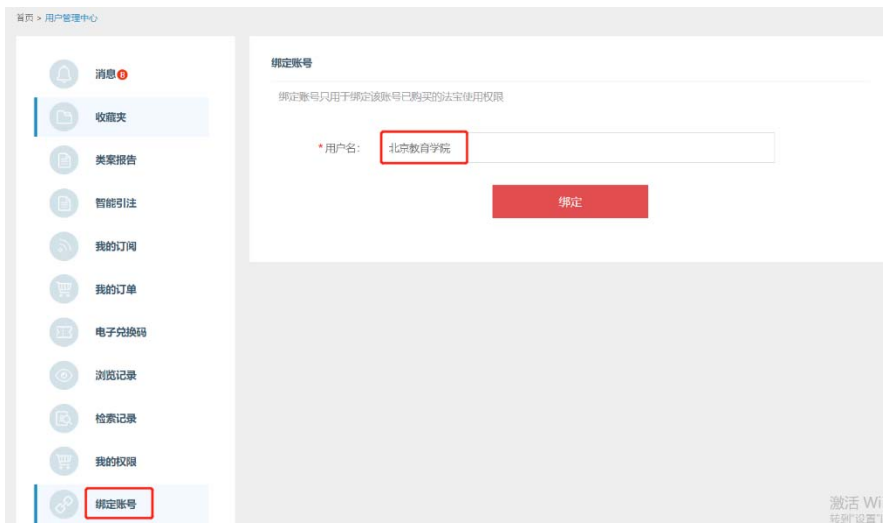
首页 > 用户管理中心

消息 6
收藏夹
类案报告
智能引注
我的订阅
我的订单
电子兑换码
浏览记录
检索记录
我的权限
绑定账号

绑定账号

绑定账号只用于绑定该账号已购买的法宝使用权限

*用户名: 北京教育学院

绑定

激活 Wi
转到"设置"